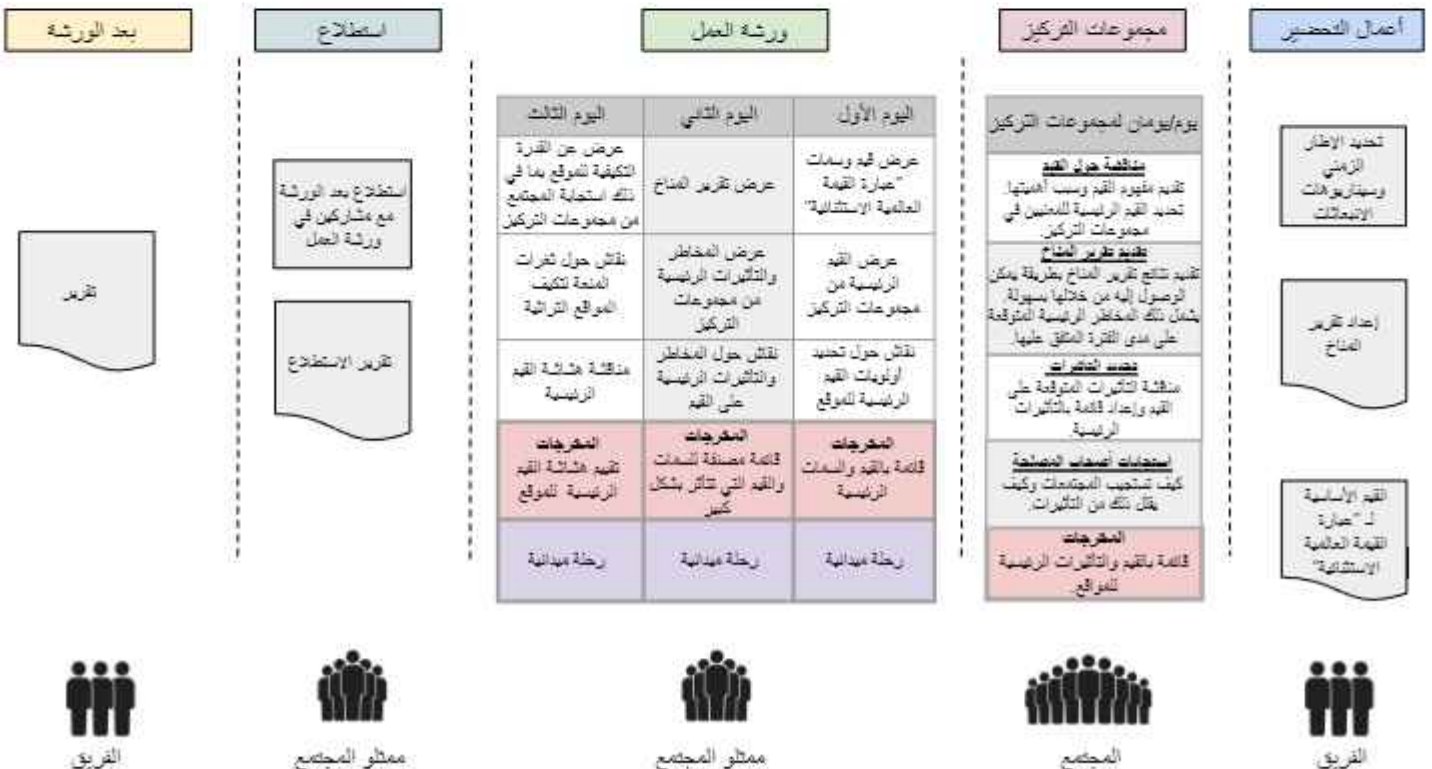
أعمال التحضير

تحديد الإطار الزمني وسيناريوهات الانبعاثات

إعداد تقرير المناخ

القيم الأساسية لـ "عبارة القيمة العالمية الاستثنائية"

الفريق

مجموعات التركيز

يوم/يومان لمجموعات التركيز

مناقشة حول القيم
تقديم مفهوم القيم وسبب أهميتها. تحديد القيم الرئيسية للداخلين في مجموعات التركيز.

تقديم تقرير المناخ
تقديم نتائج تقرير المناخ بطريقة يمكن الوصول إليه من خلالها بسهولة يشمل ذلك المخاطر الرئيسية المتوقعة على مدى الفترة المتفق عليها.

تحديد التأثيرات
مناقشة التأثيرات المتوقعة على القيم وإعداد قائمة بالتأثيرات الرئيسية.

استجابات أصحاب المصلحة
كيف تستجيب المجتمعات وكيف يقلل ذلك من التأثيرات.

المخرجات
قائمة بالقيم والتأثيرات الرئيسية للمواقع.

المجتمع

ورشة العمل

| اليوم الثالث | اليوم الثاني | اليوم الأول |
|---|---|---|
| عرض عن القدرة التكيفية للموقع بما في ذلك استجابة المجتمع من مجموعات التركيز | عرض تقرير المناخ | عرض قيم وسمات "عبارة القيمة العالمية الاستثنائية" |
| نقاش حول ثغرات المنحة لتكيف المواقع التراثية | عرض المخاطر والتأثيرات الرئيسية من مجموعات التركيز | عرض القيم الرئيسية من مجموعات التركيز |
| مناقشة هشاشة القيم الرئيسية | نقاش حول المخاطر والتأثيرات الرئيسية على القيم | نقاش حول تحديد أولويات القيم الرئيسية للموقع |
| المخرجات تقييم هشاشة القيم الرئيسية للموقع | المخرجات قائمة مصنفة للسمات والقيم التي تتأثر بشكل كبير | المخرجات قائمة بالقيم والسمات الرئيسية |
| رحلة ميدانية | رحلة ميدانية | رحلة ميدانية |

ممثلو المجتمع

استطلاع

استطلاع بعد الورشة مع مشاركين في ورشة العمل

تقرير الاستطلاع

ممثلو المجتمع

بعد الورشة

تقرير

الفريق